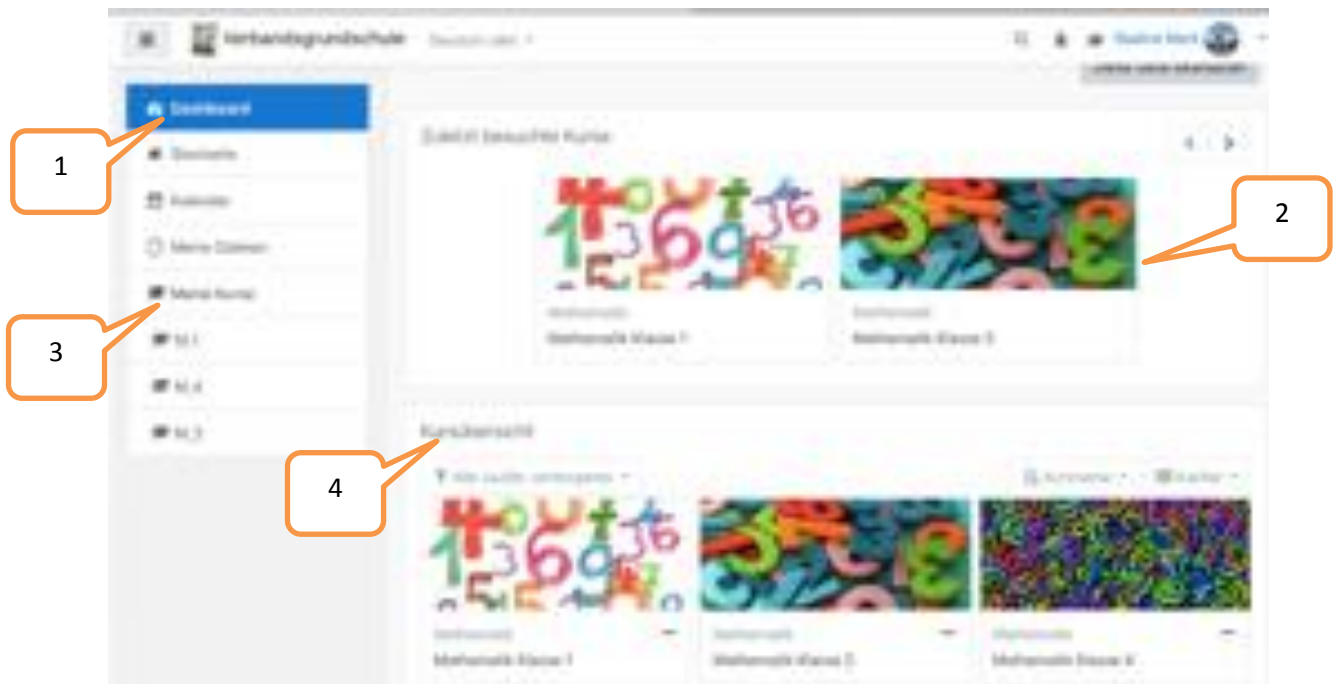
Verbandsgrundschule Deutsch (de) ▾

Dashboard

Startseite

Kalender

Meine Dateien

Meine Kurse

M_1

M_4

M_3

Zuletzt besuchte Kurse

Mathematik
Mathematik Klasse 1

Mathematik
Mathematik Klasse 3

Kursübersicht

Alle (außer entfernte) ▾

Kursname ▾ Kacheln ▾

Mathematik
Mathematik Klasse 1

Mathematik
Mathematik Klasse 3

Mathematik
Mathematik Klasse 4

1

2

3

4